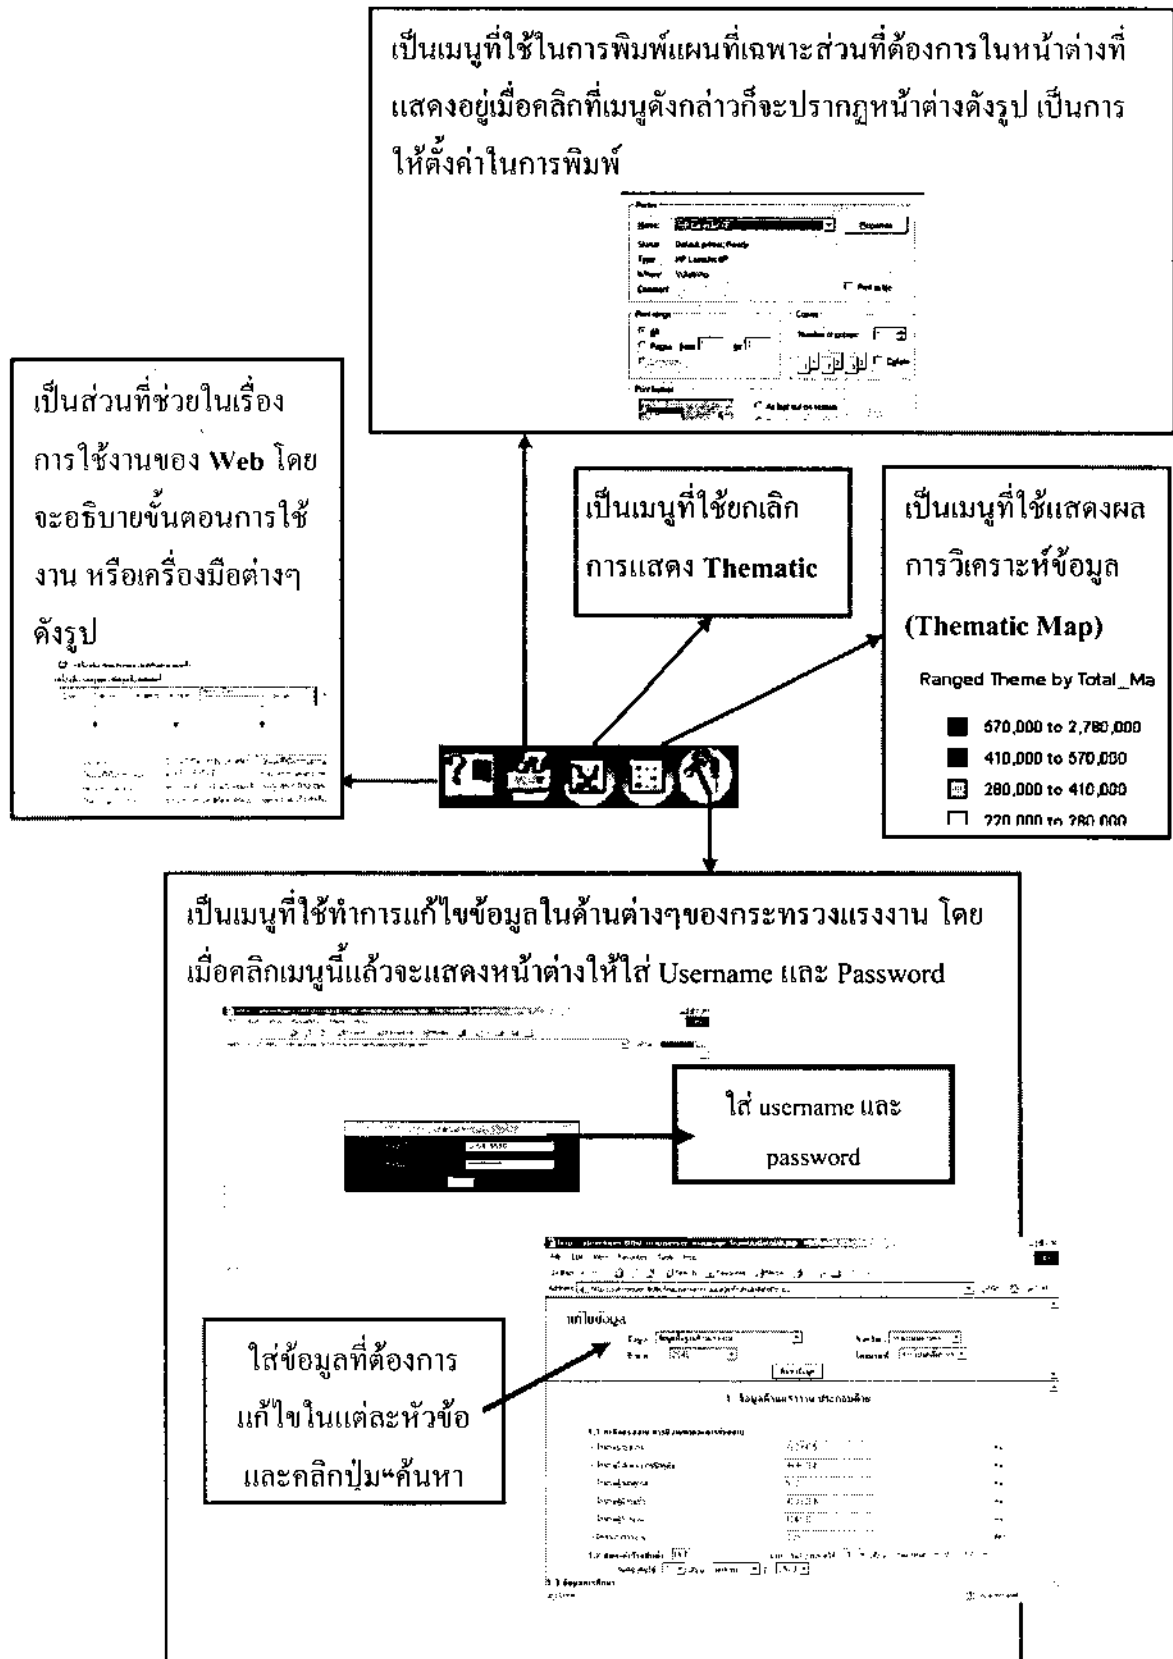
เป็นเมนูที่ใช้ในการพิมพ์แผนที่เฉพาะส่วนที่ต้องการในหน้าต่างที่แสดงอยู่เมื่อคลิกที่เมนูดังกล่าวก็จะปรากฏหน้าต่างดังรูป เป็นการให้ตั้งค่าในการพิมพ์

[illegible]

เป็นส่วนที่ช่วยในเรื่องการใช้งานของ Web โดยจะอธิบายขั้นตอนการใช้งาน หรือเครื่องมือต่างๆ ดังรูป

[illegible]

เป็นเมนูที่ใช้ยกเลิกการแสดง Thematic

เป็นเมนูที่ใช้แสดงผลการวิเคราะห์ข้อมูล (Thematic Map)

Ranged Theme by Total_Ma

570,000 to 2,780,000

410,000 to 570,000

280,000 to 410,000

220,000 to 280,000

เป็นเมนูที่ใช้ทำการแก้ไขข้อมูลในด้านต่างๆของกระทรวงแรงงาน โดยเมื่อคลิกเมนูนี้แล้วจะแสดงหน้าต่างให้ใส่ Username และ Password

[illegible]

ใส่ username และ password

แก้ไขข้อมูล

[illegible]

ใส่ข้อมูลที่ต้องการแก้ไขในแต่ละหัวข้อ และคลิกปุ่ม"ค้นหา